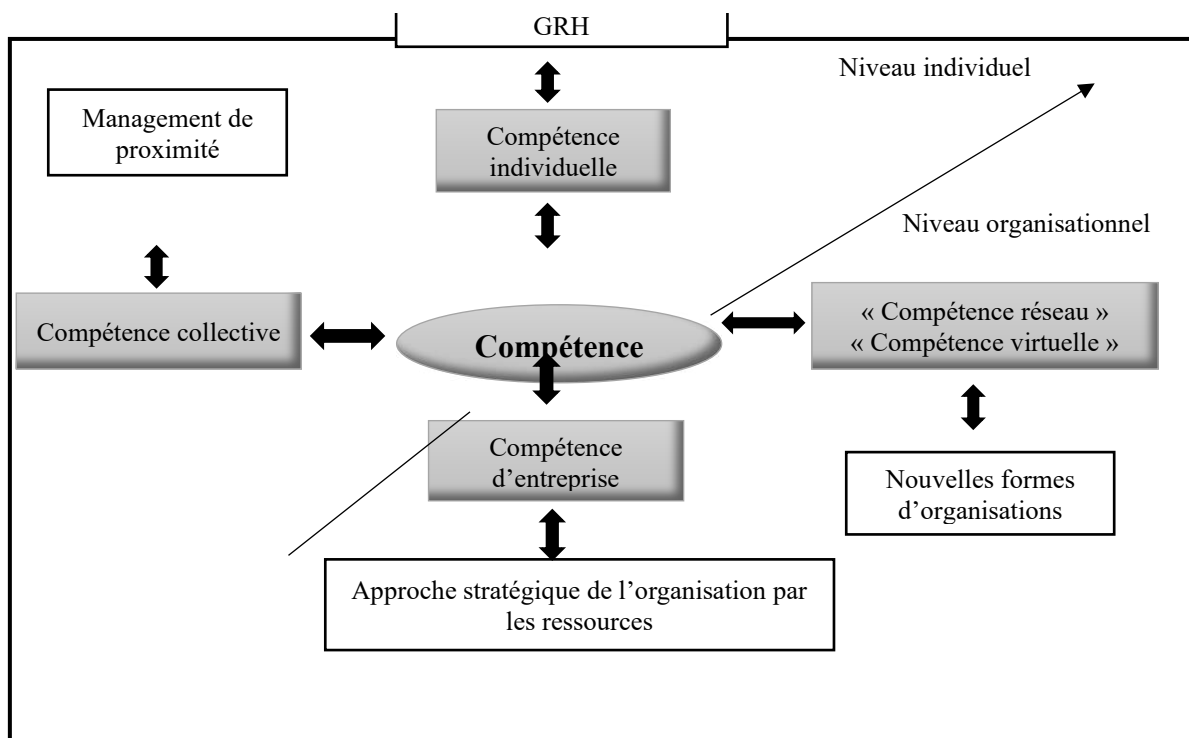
GRH

Niveau individuel

Management de proximité

Compétence individuelle

Niveau organisationnel

Compétence collective

Compétence

« Compétence réseau »
« Compétence virtuelle »

Compétence d'entreprise

Nouvelles formes d'organisations

Approche stratégique de l'organisation par les ressources